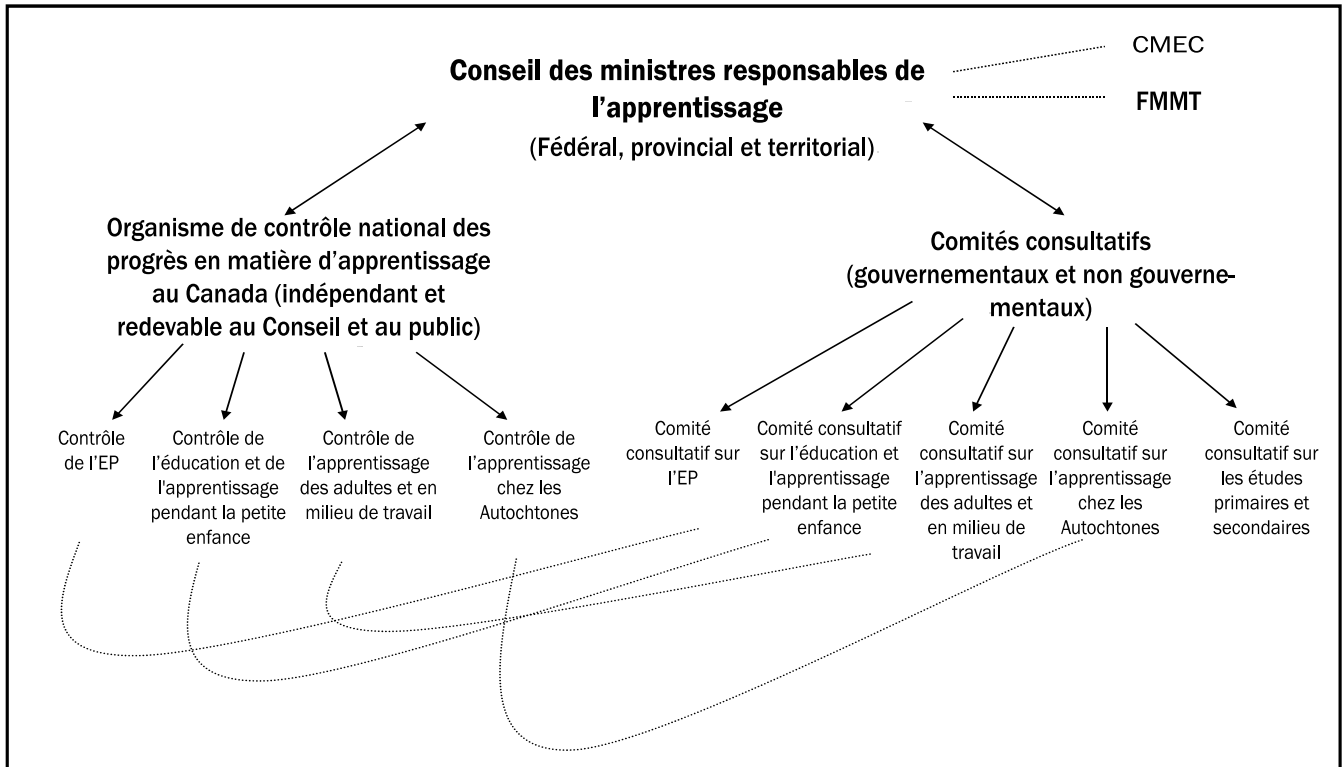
Conseil des ministres responsables de l'apprentissage

CMEC

FMMT

(Fédéral, provincial et territorial)

Organisme de contrôle national des progrès en matière d'apprentissage au Canada (indépendant et redevable au Conseil et au public)

Comités consultatifs (gouvernementaux et non gouvernementaux)

Contrôle de l'EP

Contrôle de l'éducation et de l'apprentissage pendant la petite enfance

Contrôle de l'apprentissage des adultes et en milieu de travail

Contrôle de l'apprentissage chez les Autochtones

Comité consultatif sur l'EP

Comité consultatif sur l'éducation et l'apprentissage pendant la petite enfance

Comité consultatif sur l'apprentissage des adultes et en milieu de travail

Comité consultatif sur l'apprentissage chez les Autochtones

Comité consultatif sur les études primaires et secondaires